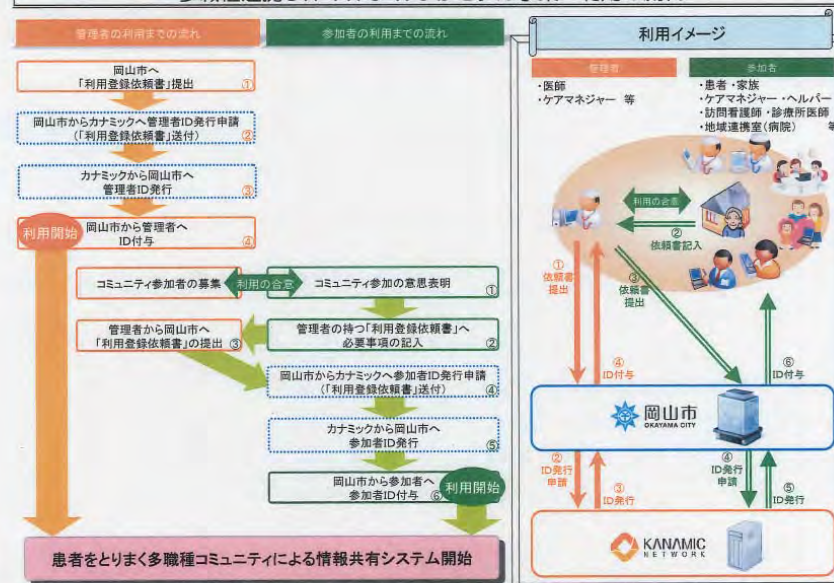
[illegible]

管理者の利用までの流れ

参加者の利用までの流れ

岡山市へ「利用登録依頼書」提出 ①

岡山市からカナミックへ管理者ID発行申請（「利用登録依頼書」送付）②

カナミックから岡山市へ管理者ID発行 ③

岡山市から管理者へID付与 ④

利用開始

コミュニティ参加者の募集

利用の合意

コミュニティ参加の意思表明 ①

管理者から岡山市へ「利用登録依頼書」の提出 ③

管理者の持つ「利用登録依頼書」へ必要事項の記入 ②

岡山市からカナミックへ参加者ID発行申請（「利用登録依頼書」送付）④

カナミックから岡山市へ参加者ID発行 ⑤

岡山市から参加者へ参加者ID付与 ⑥

利用開始

患者をとりまく多職種コミュニティによる情報共有システム開始

利用イメージ

管理者

・医師
・ケアマネジャー 等

参加者

・患者・家族
・ケアマネジャー・ヘルパー
・訪問看護師・診療所医師
・地域連携室（病院） 等

利用の合意

② 依頼書記入

① 依頼書提出

③ 依頼書提出

④ ID付与

⑥ ID付与

岡山市 OKAYAMA CITY

② ID発行申請

③ ID発行

④ ID発行申請

⑤ ID発行

KANAMIC NETWORK